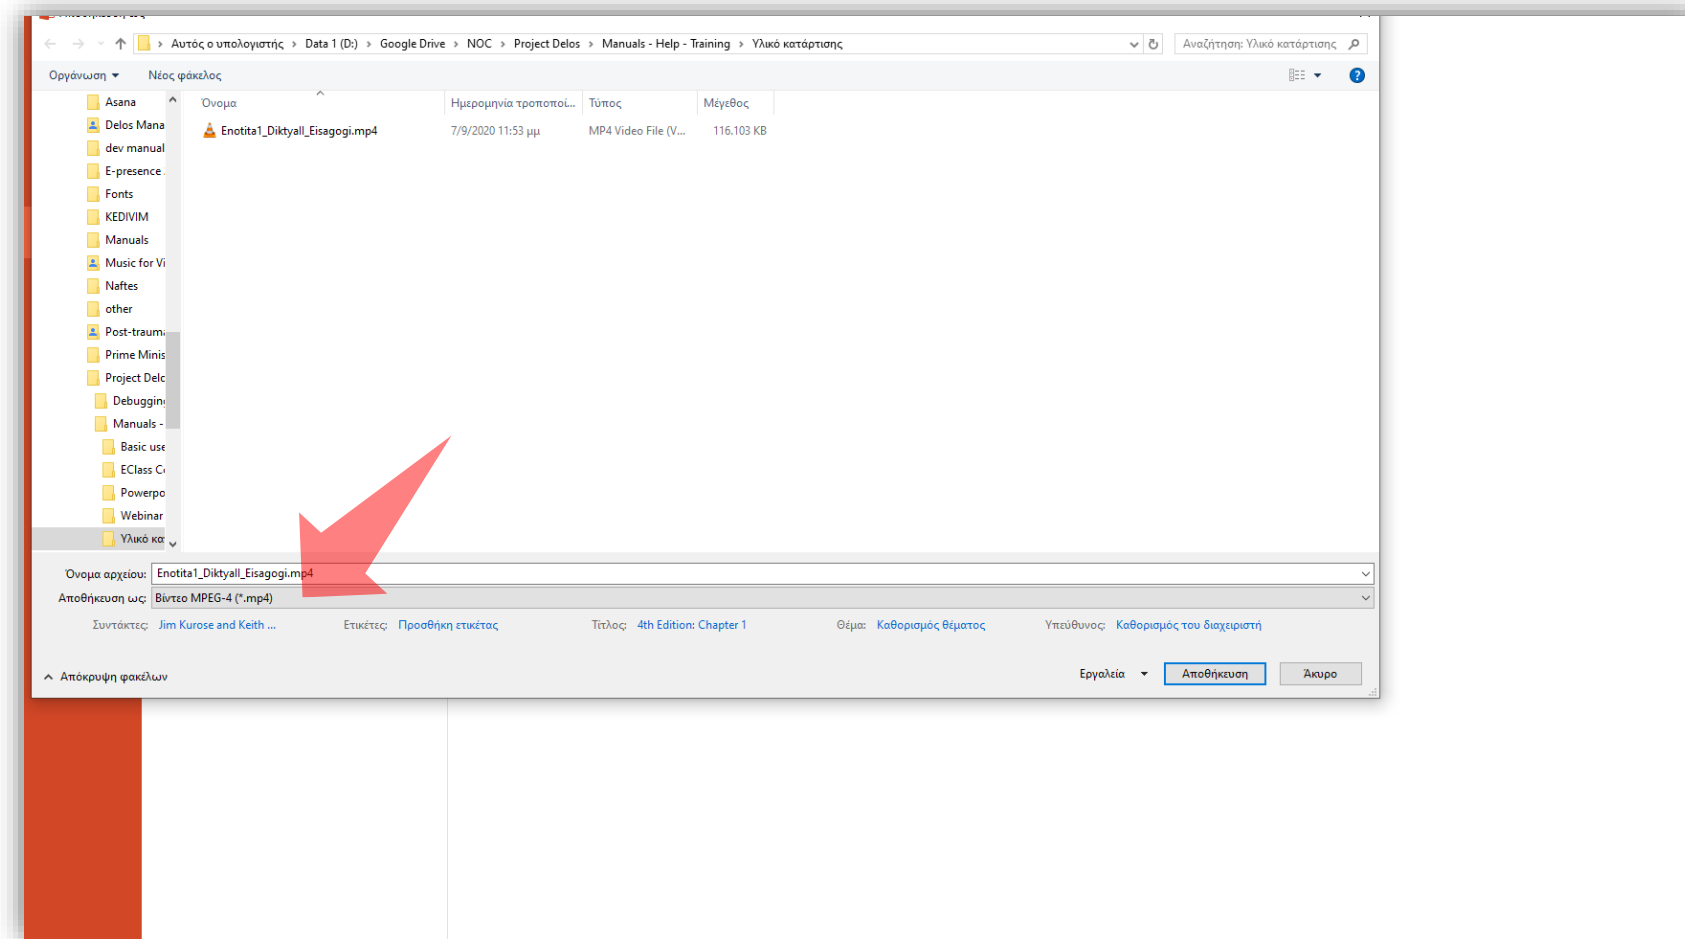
Αυτός ο υπολογιστής > Data 1 (D:) > Google Drive > NOC > Project Delos > Manuals - Help - Training > Υλικό κατάρτισης

Αναζήτηση: Υλικό κατάρτισης

Οργάνωση ▾ Νέος φάκελος

Asana
Delos Mana
dev manual
E-presence
Fonts
KEDIVIM
Manuals
Music for Vi
Naftes
other
Post-traum
Prime Minis
Project Delc
Debuggin
Manuals -
Basic use
EClass C
Powerpo
Webinar
Υλικό κα

| Όνομα | Ημερομηνία τροποποί... | Τύπος | Μέγεθος |
|---|---|---|---|
| Enotita1_Diktyall_Eisagogi.mp4 | 7/9/2020 11:53 μμ | MP4 Video File (V... | 116.103 KB |

Όνομα αρχείου: Enotita1_Diktyall_Eisagogi.mp4
Αποθήκευση ως: Βίντεο MPEG-4 (*.mp4)

Συντάκτες: Jim Kurose and Keith ... Ετικέτες: Προσθήκη ετικέτας Τίτλος: 4th Edition: Chapter 1 Θέμα: Καθορισμός θέματος Υπεύθυνος: Καθορισμός του διαχειριστή

Απόκρυψη φακέλων

Εργαλεία ▾ Αποθήκευση Άκυρο